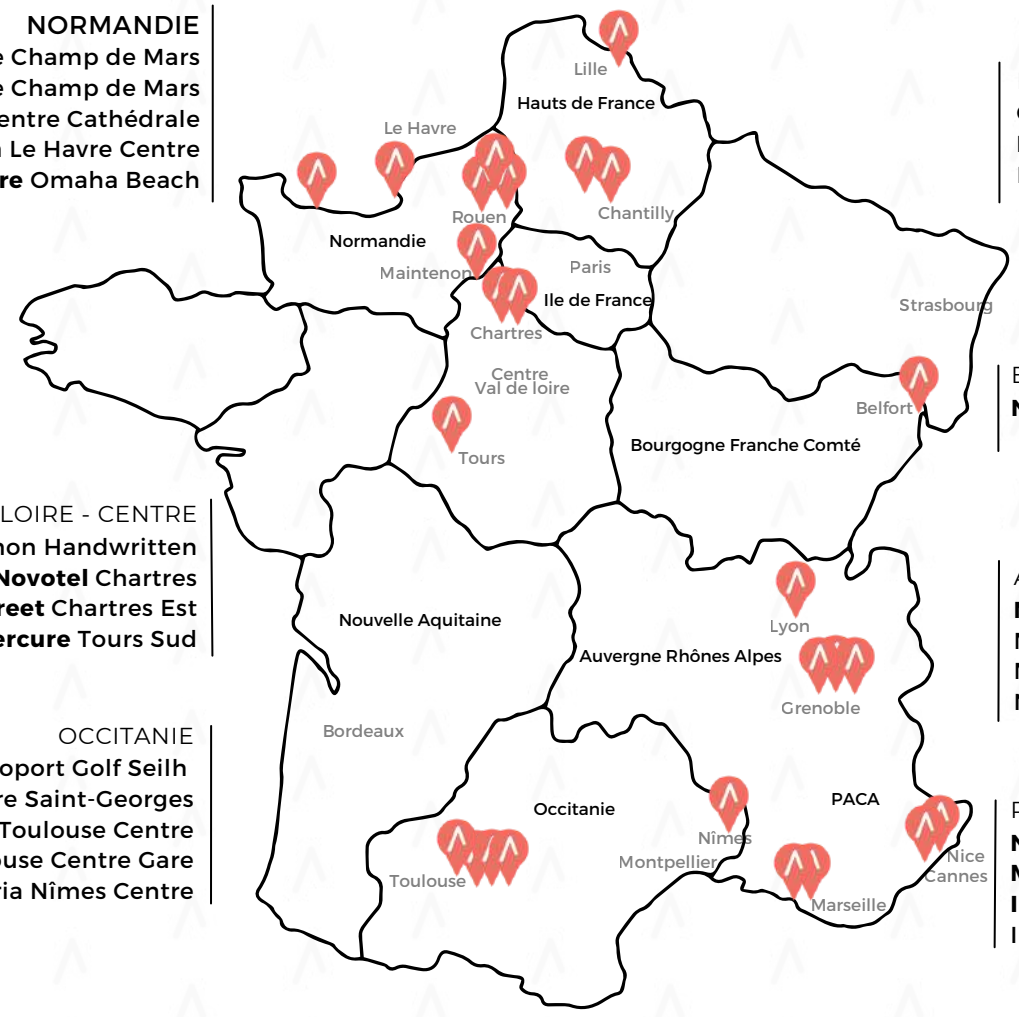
NORMANDIE
e Champ de Mars
e Champ de Mars
entre Cathédrale
Le Havre Centre
re Omaha Beach

LOIRE - CENTRE
non Handwritten
Novotel Chartres
reet Chartres Est
ercure Tours Sud

OCCITANIE
oport Golf Seilh
re Saint-Georges
Toulouse Centre
ouse Centre Gare
ria Nîmes Centre

Lille
Hauts de France
Le Havre
Rouen
Chantilly
Normandie
Maintenon
Paris
Ile de France
Chartres
Strasbourg
Centre
Val de loire
Belfort
Tours
Bourgogne Franche Comté
Nouvelle Aquitaine
Lyon
Auvergne Rhônes Alpes
Grenoble
Bordeaux
Occitanie
PACA
Nîmes
Montpellier
Nice
Cannes
Toulouse
Marseille

E
N
A
I
N
N
N
P
N
N
I
I